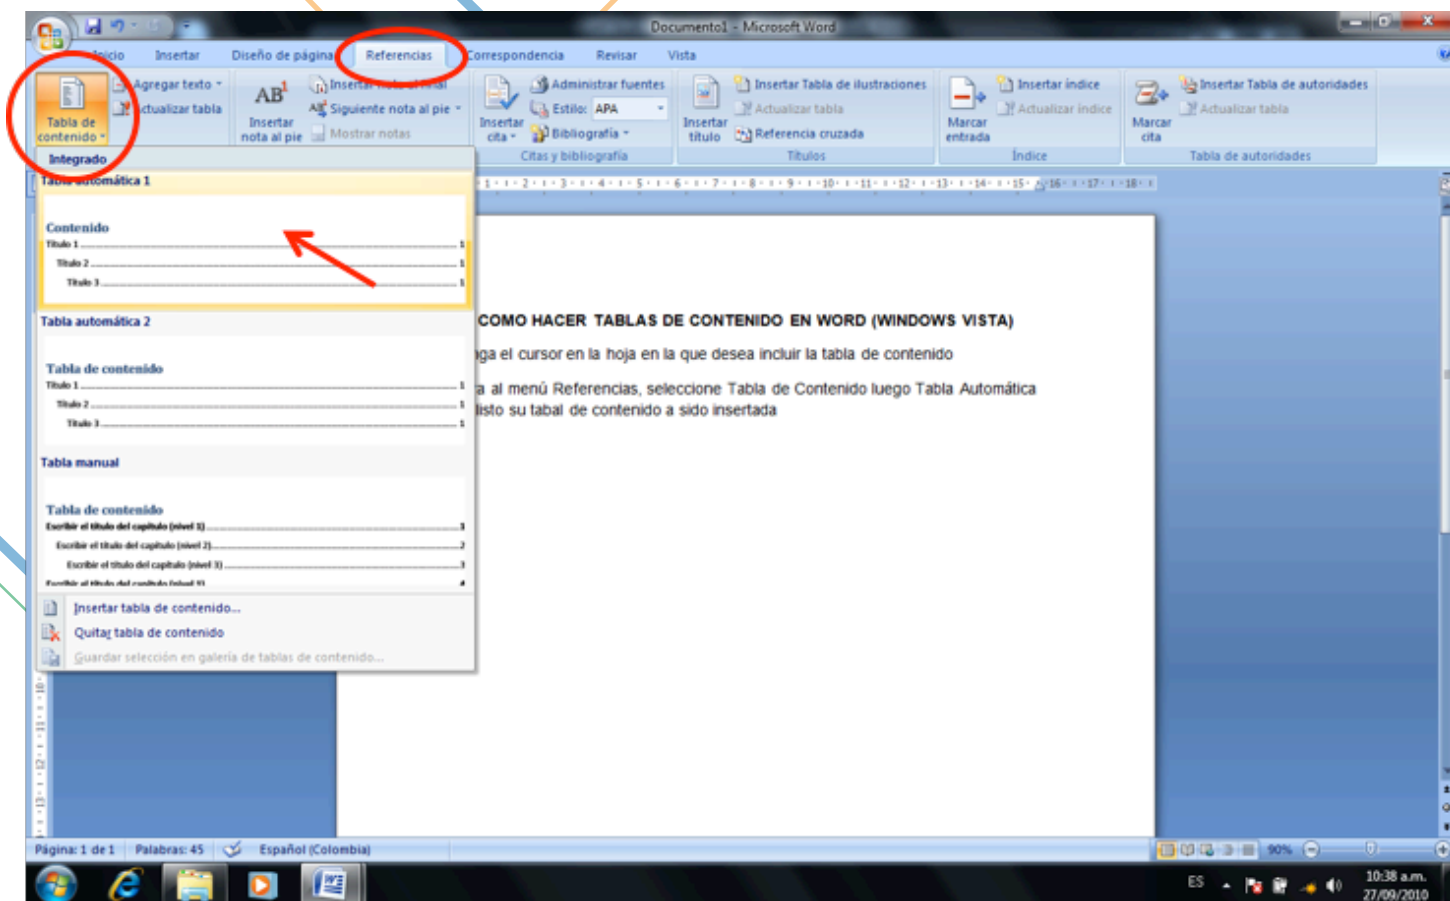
Documento1 - Microsoft Word

Inicio Insertar Diseño de página Referencias Correspondencia Revisar Vista

Tabla de contenido Agregar texto Actualizar tabla AB¹ Insertar nota al pie Insertar nota al final Siguiente nota al pie Mostrar notas Insertar cita Administrar fuentes Estilo: APA Bibliografía Citas y bibliografía Insertar título Insertar Tabla de ilustraciones Actualizar tabla Referencia cruzada Títulos Marcar entrada Insertar índice Actualizar índice Índice Marcar cita Insertar Tabla de autoridades Actualizar tabla Tabla de autoridades

Integrado

Tabla automática 1

Contenido
Título 1 1
Título 2 1
Título 3 1

Tabla automática 2

Tabla de contenido
Título 1 1
Título 2 1
Título 3 1

Tabla manual

Tabla de contenido
Escribir el título del capítulo (nivel 1) 1
Escribir el título del capítulo (nivel 2) 2
Escribir el título del capítulo (nivel 3) 3
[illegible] 4

Insertar tabla de contenido...
Quitar tabla de contenido
Guardar selección en galería de tablas de contenido...

COMO HACER TABLAS DE CONTENIDO EN WORD (WINDOWS VISTA)

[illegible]ga el cursor en la hoja en la que desea incluir la tabla de contenido

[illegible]a al menú Referencias, seleccione Tabla de Contenido luego Tabla Automática
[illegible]isto su tabal de contenido a sido insertada

Página: 1 de 1 Palabras: 45 Español (Colombia) 90%

ES 10:38 a.m. 27/09/2010